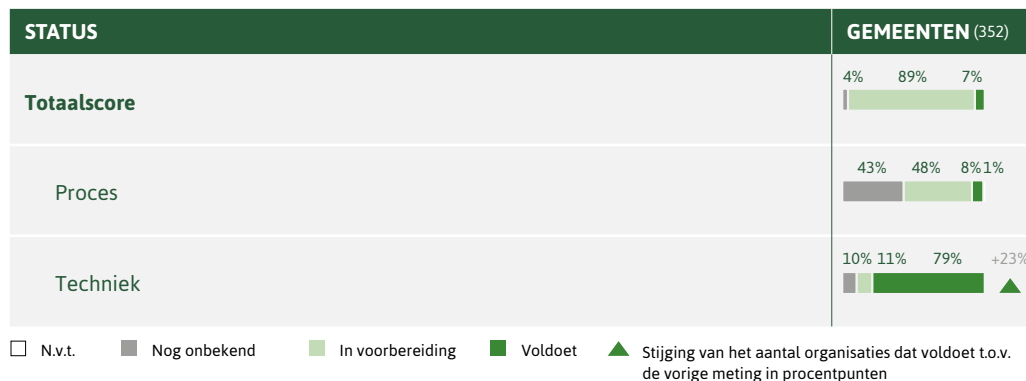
| STATUS | GEMEENTEN (352) |
|---|---|
| Totaalscore | 4% 89% 7% |
| Proces | 43% 48% 8% 1% |
| Techniek | 10% 11% 79% +23% |

N.v.t. Nog onbekend In voorbereiding Voldoet Stijging van het aantal organisaties dat voldoet t.o.v. de vorige meting in procentpunten